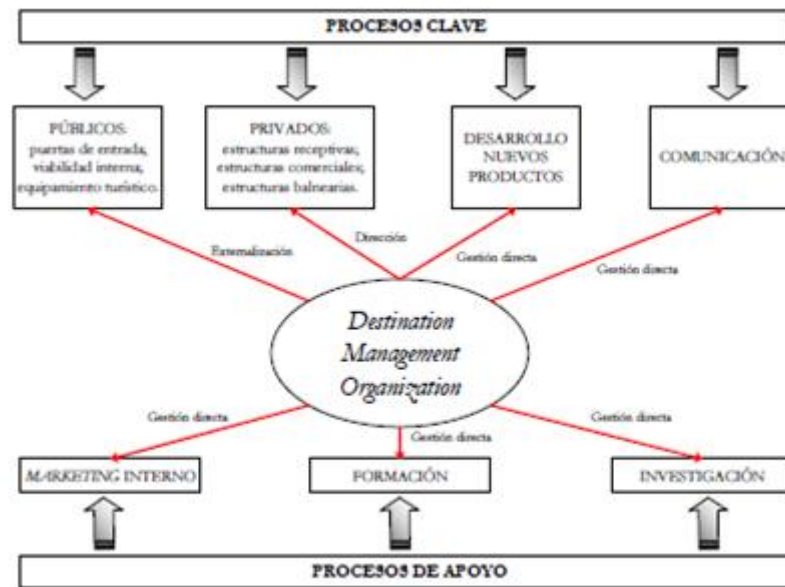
PROCESOS CLAVE

PÚBLICOS: puertas de entrada; viabilidad interna; equipamiento turístico.

PRIVADOS: estructuras receptivas; estructuras comerciales; estructuras balnearias.

DESARROLLO NUEVOS PRODUCTOS

COMUNICACIÓN

Externalización

Dirección

Gestión directa

Gestión directa

Destination Management Organization

Gestión directa

Gestión directa

Gestión directa

MARKETING INTERNO

FORMACIÓN

INVESTIGACIÓN

PROCESOS DE APOYO